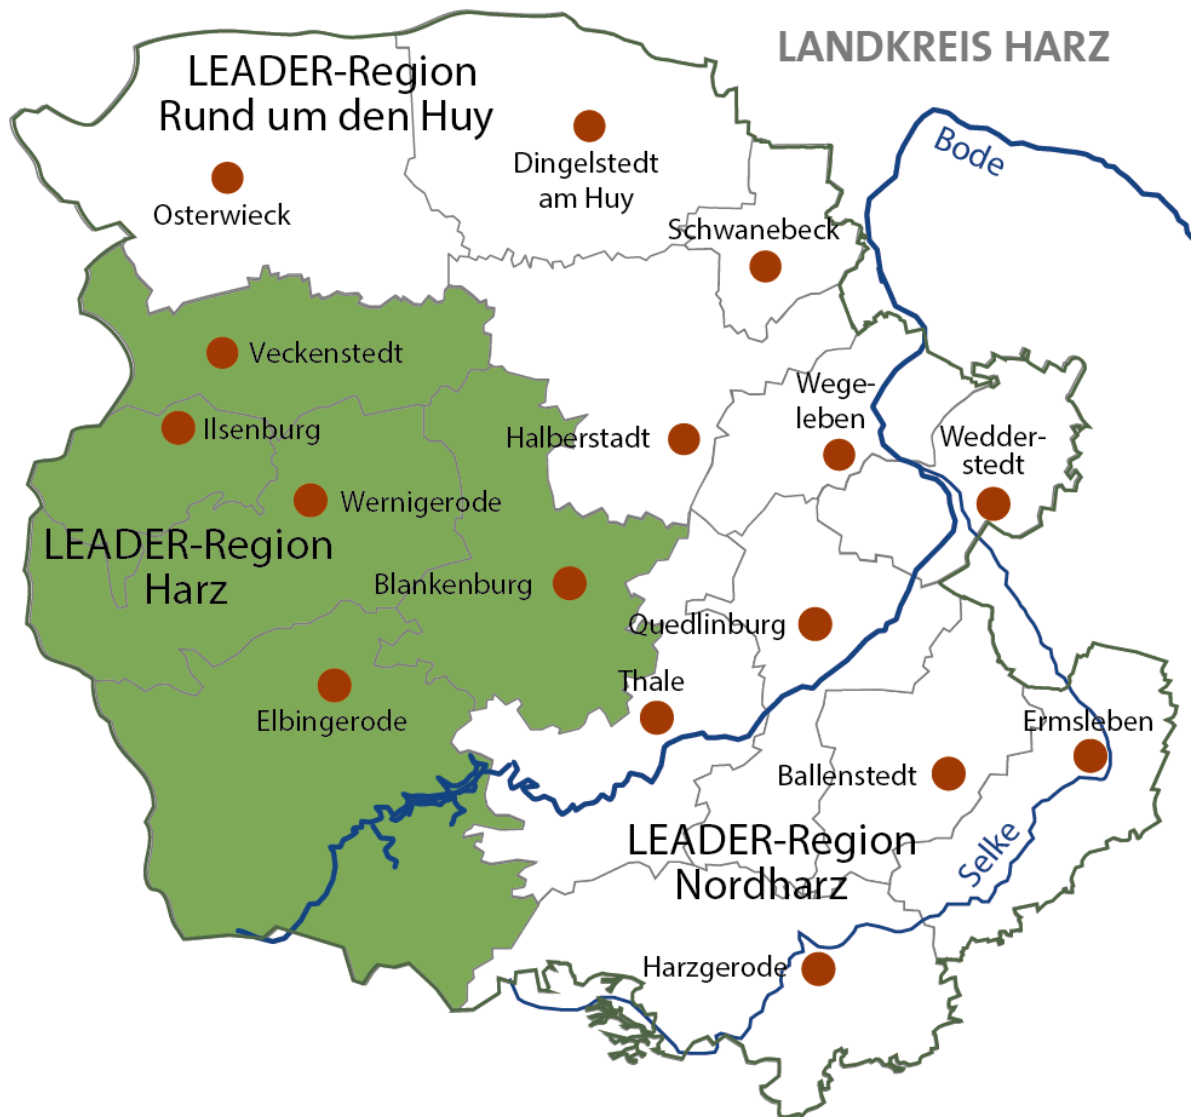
LANDKREIS HARZ

LEADER-Region Rund um den Huy

Osterwieck

Dingelstedt am Huy

Bode

Schwanebeck

Veckenstedt

Ilsenburg

Halberstadt

Wegeleben

Wedderstedt

Wernigerode

LEADER-Region Harz

Blankenburg

Quedlinburg

Thale

Elbingerode

Ermsleben

Ballenstedt

LEADER-Region Nordharz

Selke

Harzgerode